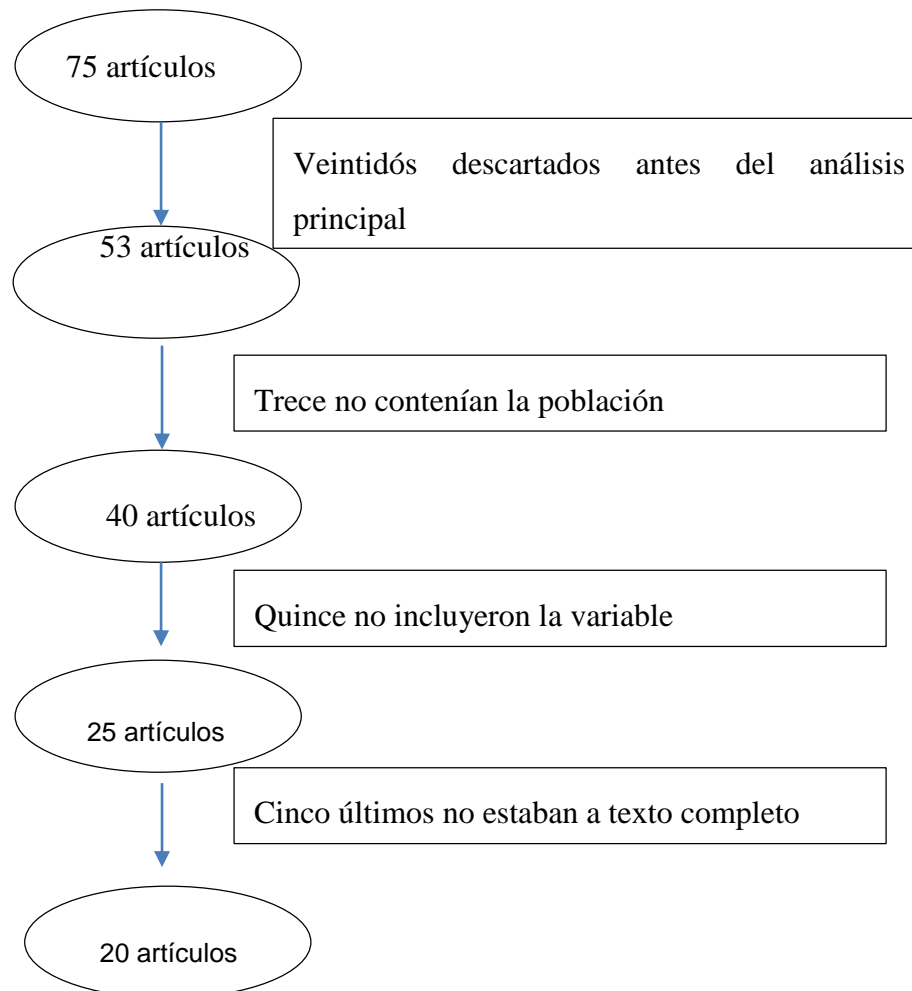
75 artículos

Veintidós descartados antes del análisis principal

53 artículos

Trece no contenían la población

40 artículos

Quince no incluyeron la variable

25 artículos

Cinco últimos no estaban a texto completo

20 artículos